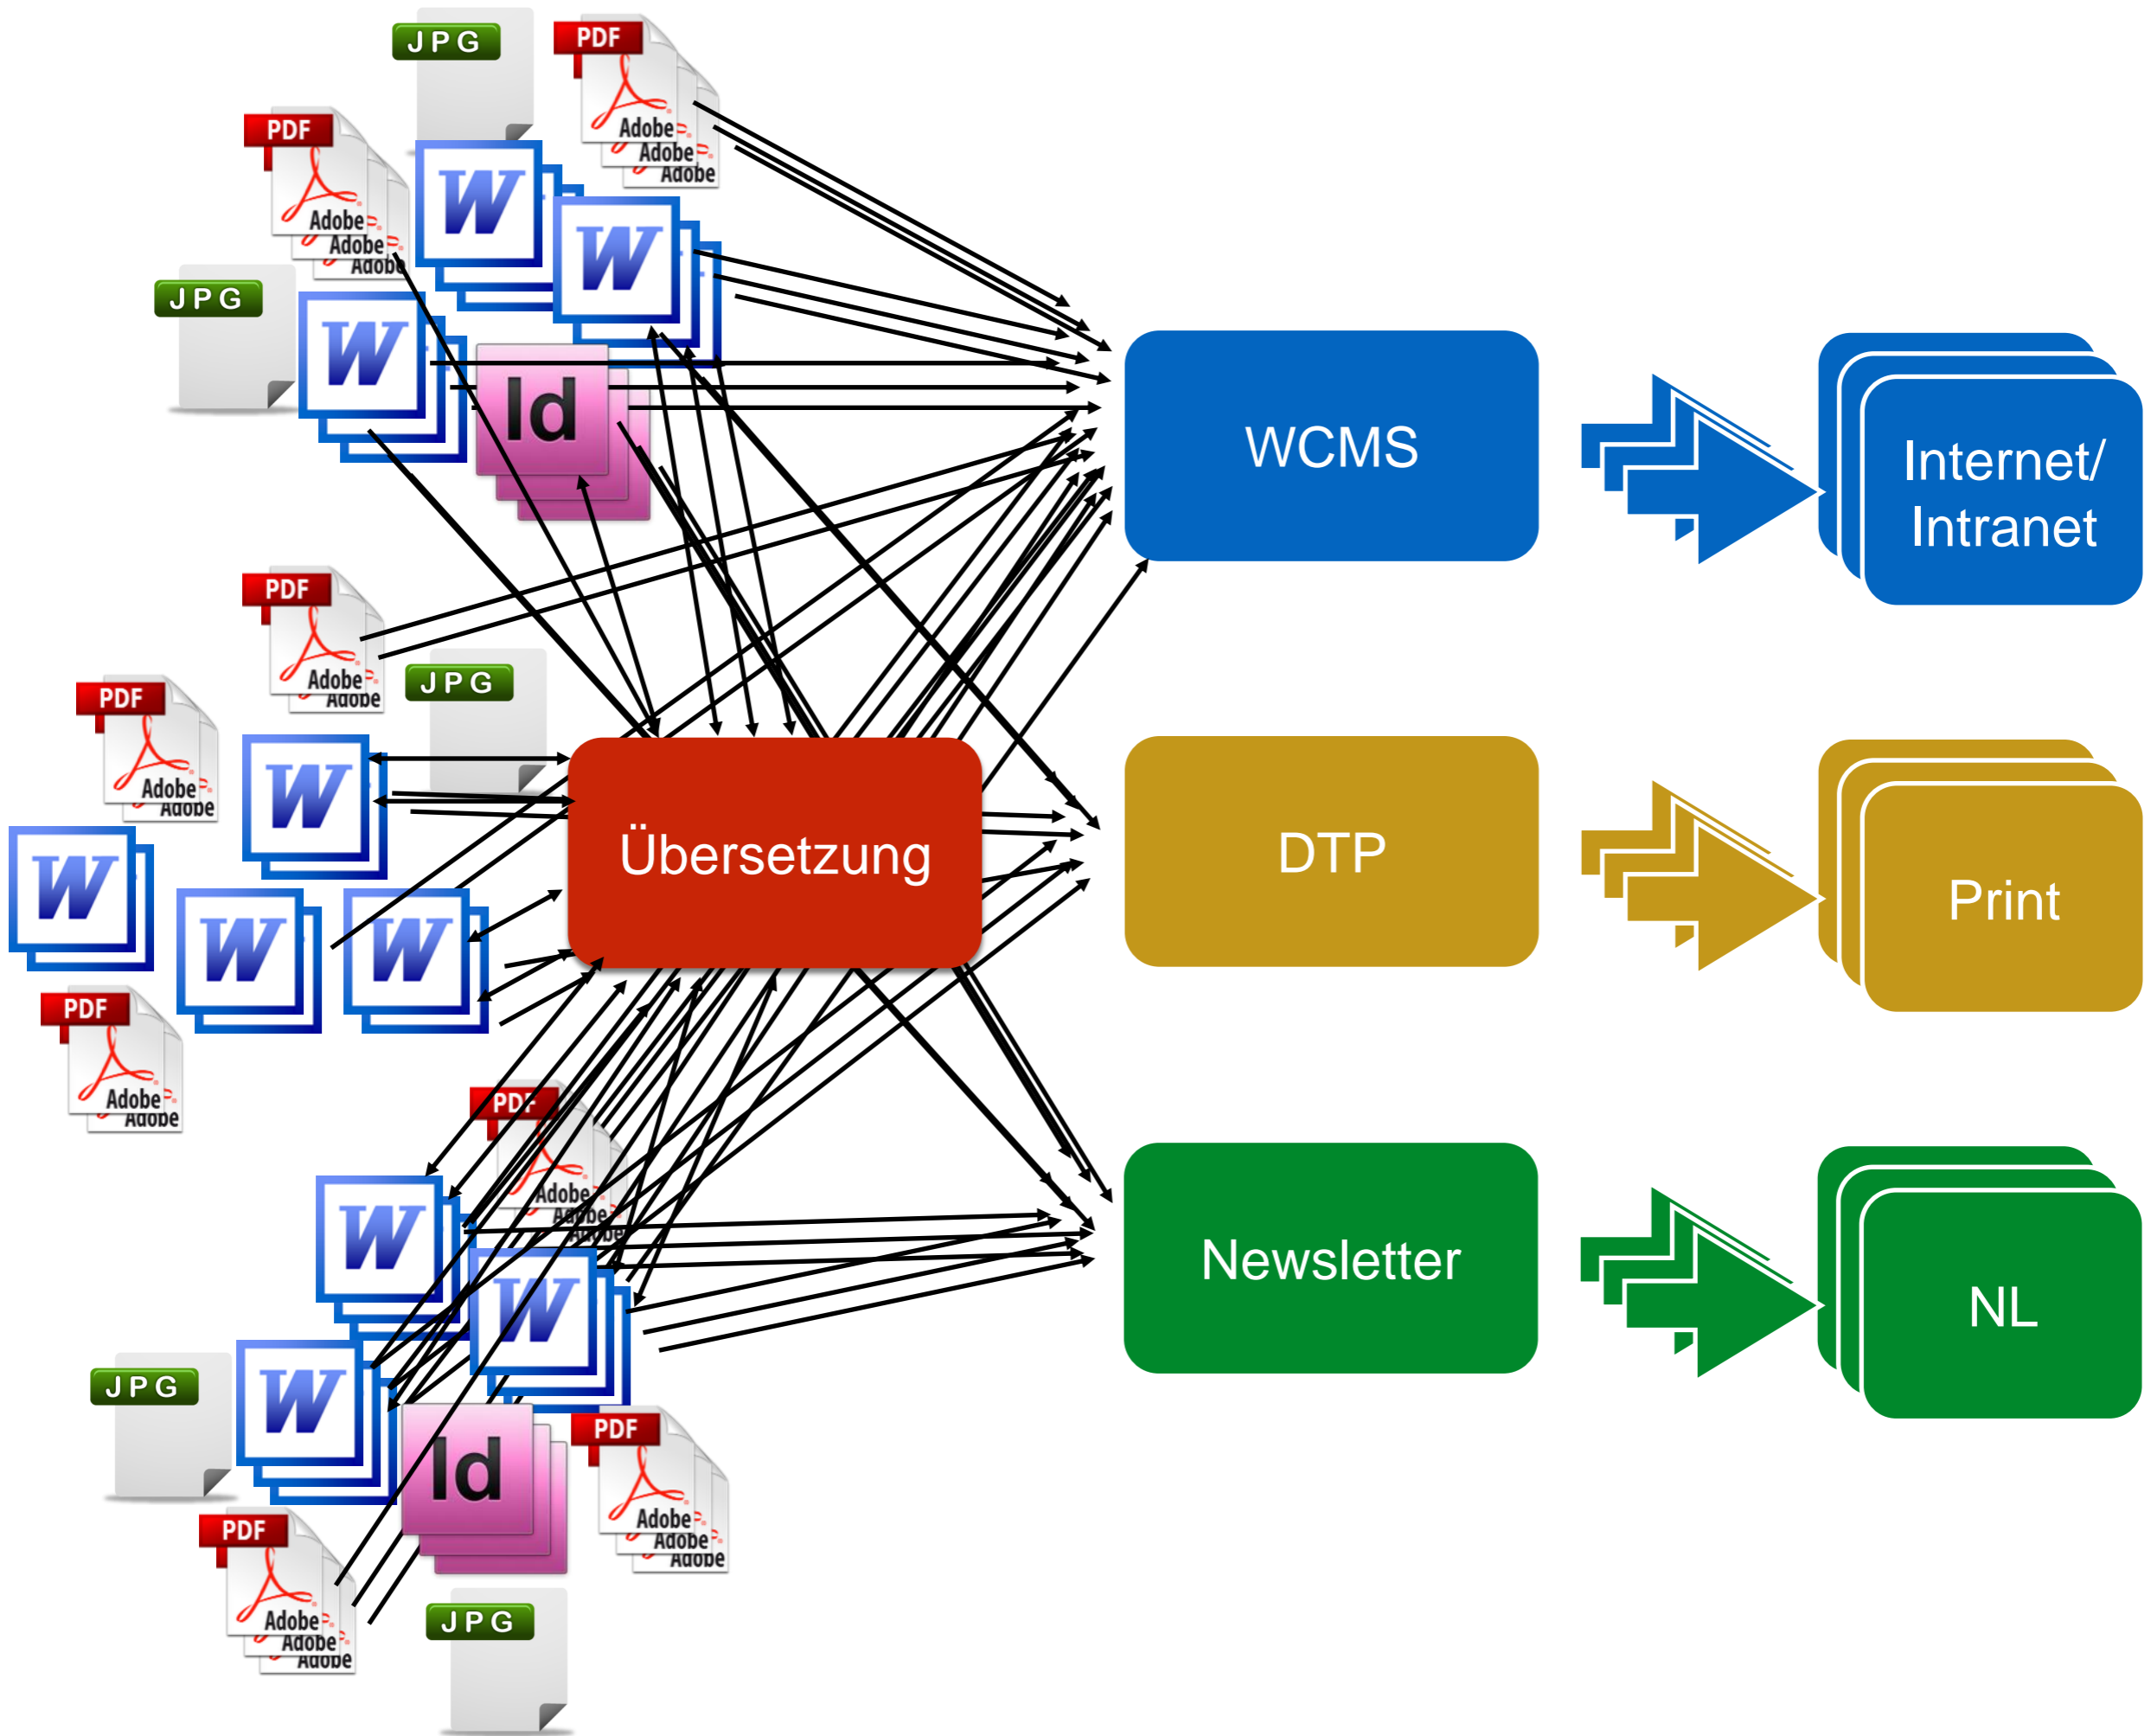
JPG
PDF
Adobe
Adobe
Adobe
PDF
Adobe
Adobe
Adobe
W
W
JPG
W
Id
WCMS
Internet/ Intranet
PDF
Adobe
Adobe
JPG
PDF
Adobe
Adobe
W
Übersetzung
DTP
Print
W
W
W
PDF
Adobe
Adobe
PDF
Adobe
Adobe
Adobe
Newsletter
NL
W
W
JPG
W
Id
PDF
Adobe
Adobe
Adobe
PDF
Adobe
Adobe
Adobe
JPG